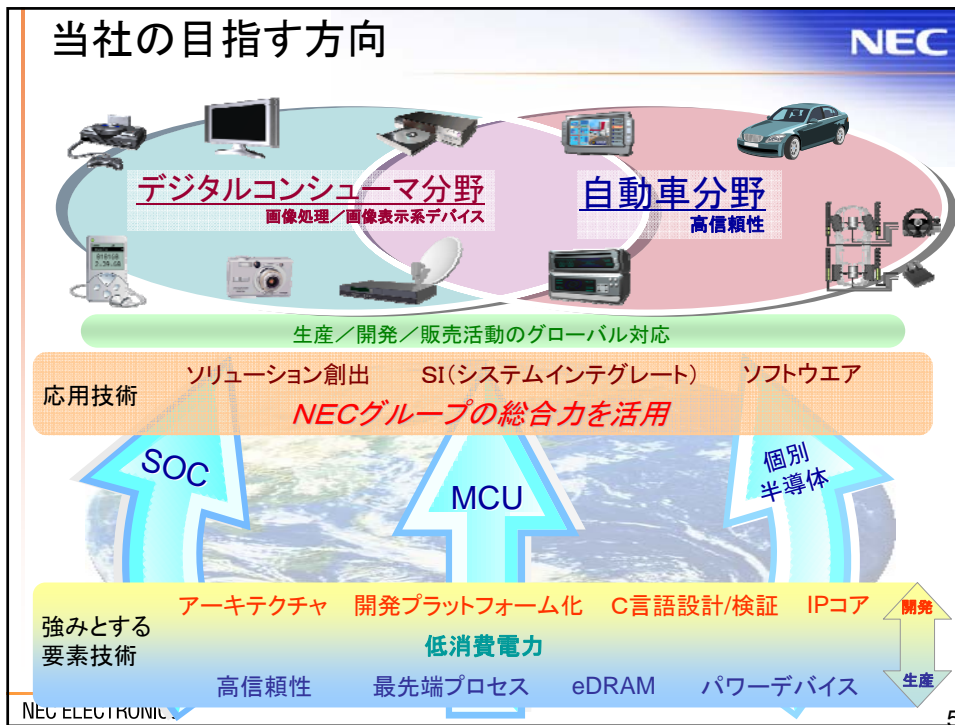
当社の目指す方向

NEC

デジタルコンシューマ分野
画像処理／画像表示系デバイス

自動車分野
高信頼性

生産／開発／販売活動のグローバル対応

応用技術

ソリューション創出　SI（システムインテグレート）　ソフトウエア

NECグループの総合力を活用

SOC

MCU

個別半導体

強みとする要素技術

アーキテクチャ　開発プラットフォーム化　C言語設計/検証　IPコア

低消費電力

高信頼性　最先端プロセス　eDRAM　パワーデバイス

開発

生産

NEC ELECTRONIC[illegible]

5